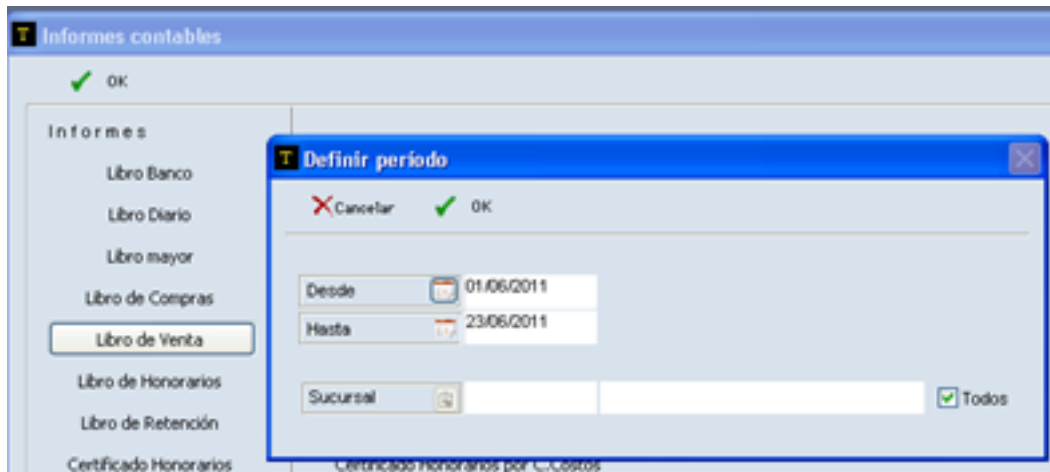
Informes contables

OK

Informes

Libro Banco

Libro Diario

Libro mayor

Libro de Compras

Libro de Venta

Libro de Honorarios

Libro de Retención

Certificado Honorarios

Certificado Honorarios por C.Costos

Definir período

Cancelar

OK

Desde 01/06/2011

Hasta 23/06/2011

Sucursal

Todos